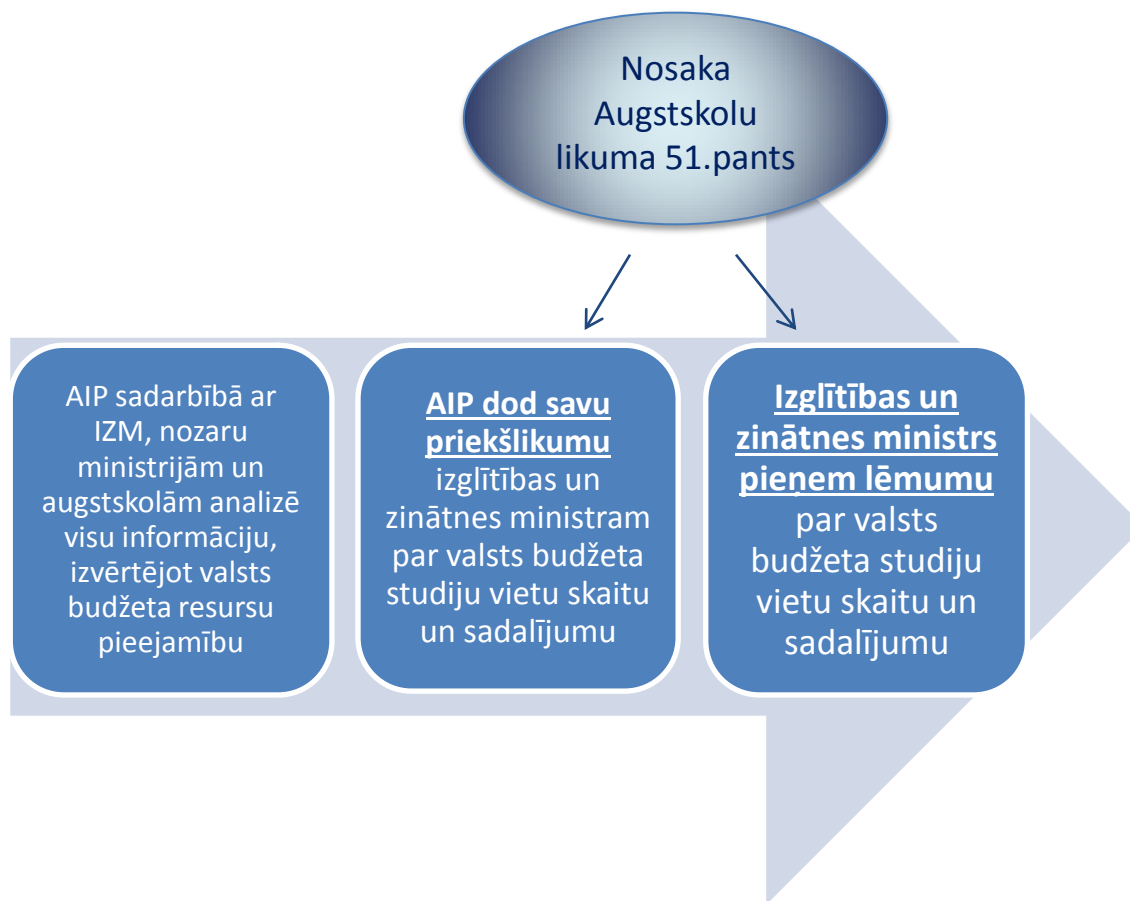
Nosaka Augstskolu likuma 51.pants

AIP sadarbībā ar IZM, nozaru ministrijām un augstskolām analizē visu informāciju, izvērtējot valsts budžeta resursu pieejamību

AIP dod savu priekšlikumu izglītības un zinātnes ministram par valsts budžeta studiju vietu skaitu un sadalījumu

Izglītības un zinātnes ministrs pieņem lēmumu par valsts budžeta studiju vietu skaitu un sadalījumu